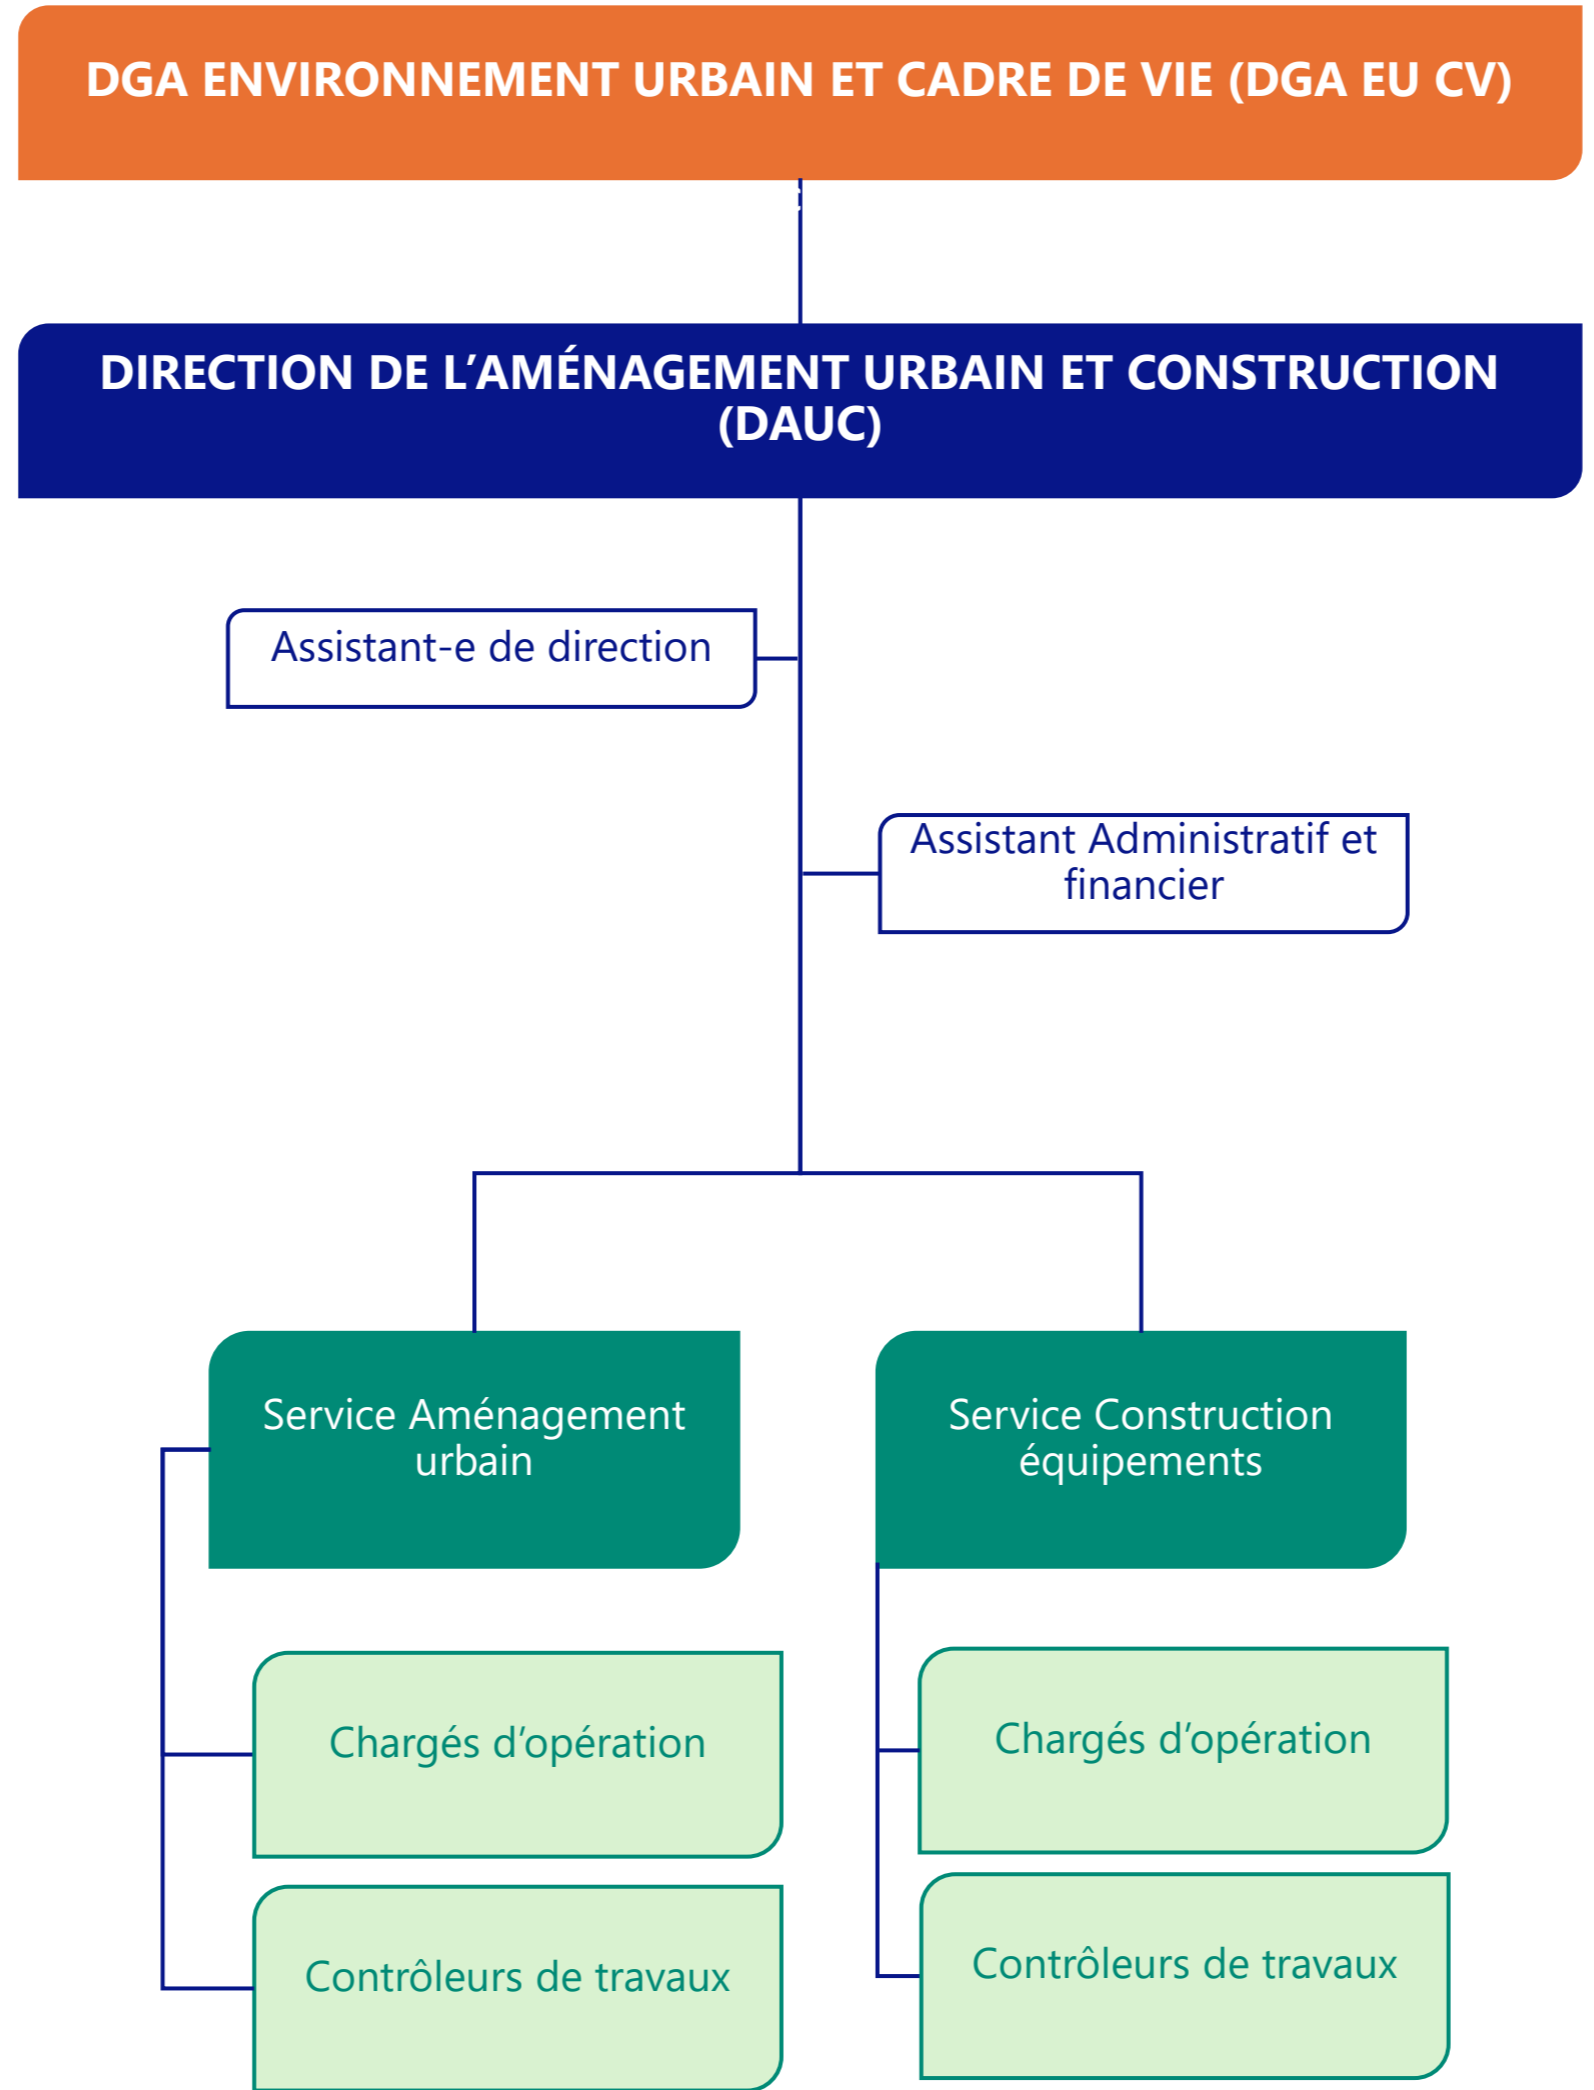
DGA ENVIRONNEMENT URBAIN ET CADRE DE VIE (DGA EU CV)

DIRECTION DE L'AMÉNAGEMENT URBAIN ET CONSTRUCTION (DAUC)

Assistant-e de direction

Assistant Administratif et financier

Service Aménagement urbain

Service Construction équipements

Chargés d'opération

Contrôleurs de travaux

Chargés d'opération

Contrôleurs de travaux